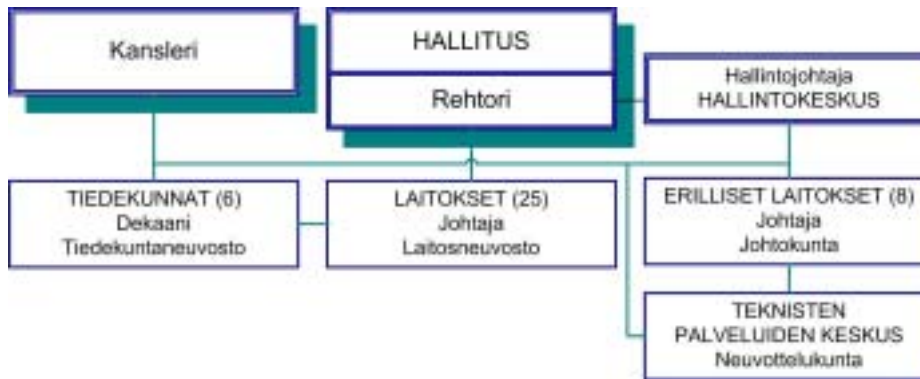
Kansleri

HALLITUS

Rehtori

Hallintojohtaja
HALLINTOKESKUS

TIEDEKUNNAT (6)
Dekaani
Tiedekuntaneuvosto

LAITOKSET (25)
Johtaja
Laitosneuvosto

ERILLISET LAITOKSET (8)
Johtaja
Johtokunta

TEKNISTEN
PALVELUIDEN KESKUS
Neuvottelukunta